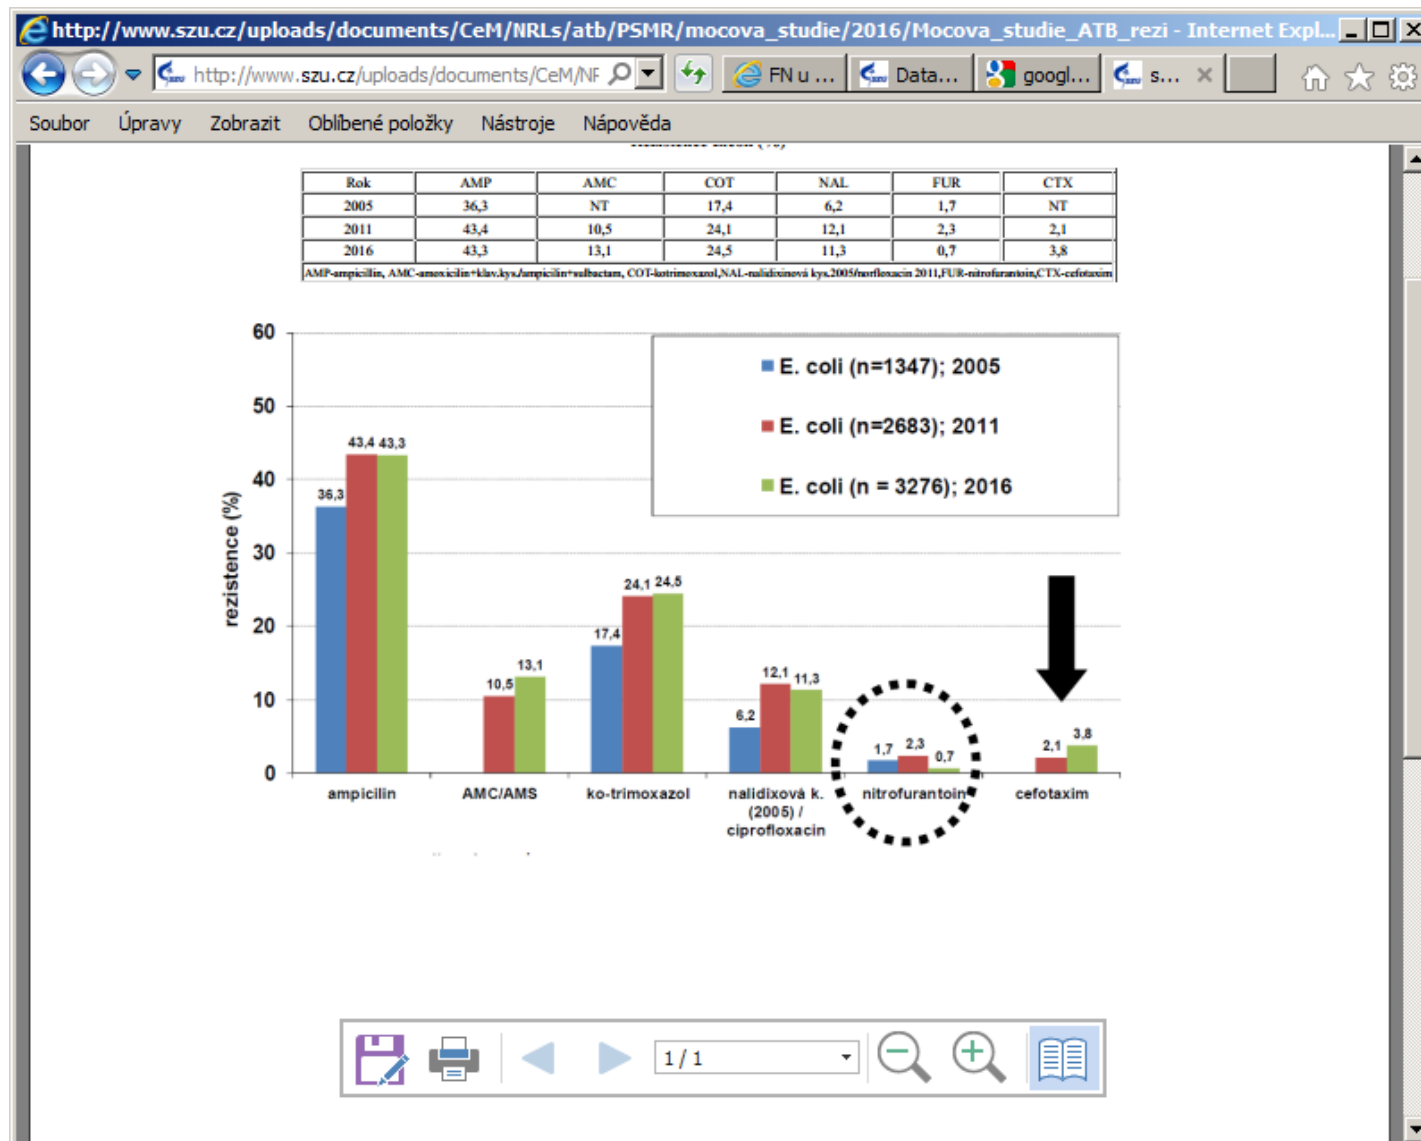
http://www.szu.cz/uploads/documents/CeM/NRLs/atb/PSMR/mocova_studie/2016/Mocova_studie_ATB_rezi - Internet Expl...

http://www.szu.cz/uploads/documents/CeM/NF

FN u ... Data... googl... s...

Soubor Úpravy Zobrazit Oblíbené položky Nástroje Nápověda

| Rok | AMP | AMC | COT | NAL | FUR | CTX |
|---|---|---|---|---|---|---|
| 2005 | 36,3 | NT | 17,4 | 6,2 | 1,7 | NT |
| 2011 | 43,4 | 10,5 | 24,1 | 12,1 | 2,3 | 2,1 |
| 2016 | 43,3 | 13,1 | 24,5 | 11,3 | 0,7 | 3,8 |

AMP-ampicilin, AMC-amoxicilin+klav.kys./ampicilin+sulbactam, COT-kotrimoxazol,NAL-nalidixinová kys.2005/norfloxacin 2011,FUR-nitrofurantoin,CTX-cefotaxim

E. coli (n=1347); 2005
E. coli (n=2683); 2011
E. coli (n = 3276); 2016

rezistence (%)

60
50
40
30
20
10
0

36,3 43,4 43,3
10,5 13,1
17,4 24,1 24,5
6,2 12,1 11,3
1,7 2,3 0,7
2,1 3,8

ampicilin
AMC/AMS
ko-trimoxazol
nalidixová k. (2005) / ciprofloxacin
nitrofurantoin
cefotaxim

1 / 1